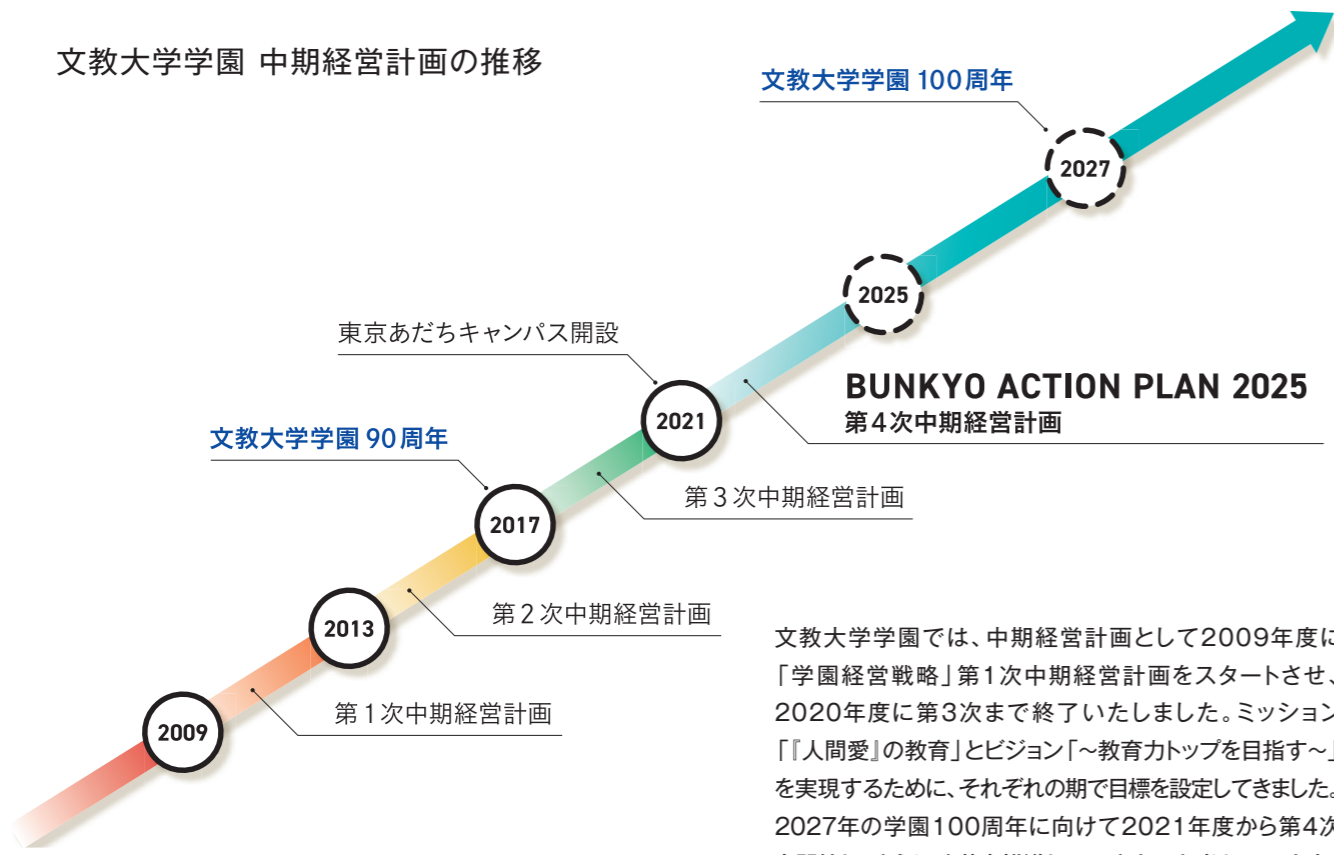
文教大学学園 中期経営計画の推移

文教大学学園 100周年

2027

2025

東京あだちキャンパス開設

BUNKYO ACTION PLAN 2025
第4次中期経営計画

2021

文教大学学園 90周年

第3次中期経営計画

2017

第2次中期経営計画

2013

第1次中期経営計画

2009

文教大学学園では、中期経営計画として2009年度に「学園経営戦略」第1次中期経営計画をスタートさせ、2020年度に第3次まで終了いたしました。ミッション「『人間愛』の教育」とビジョン「～教育力トップを目指す～」を実現するために、それぞれの期で目標を設定してきました。2027年の学園100周年に向けて2021年度から第4次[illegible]